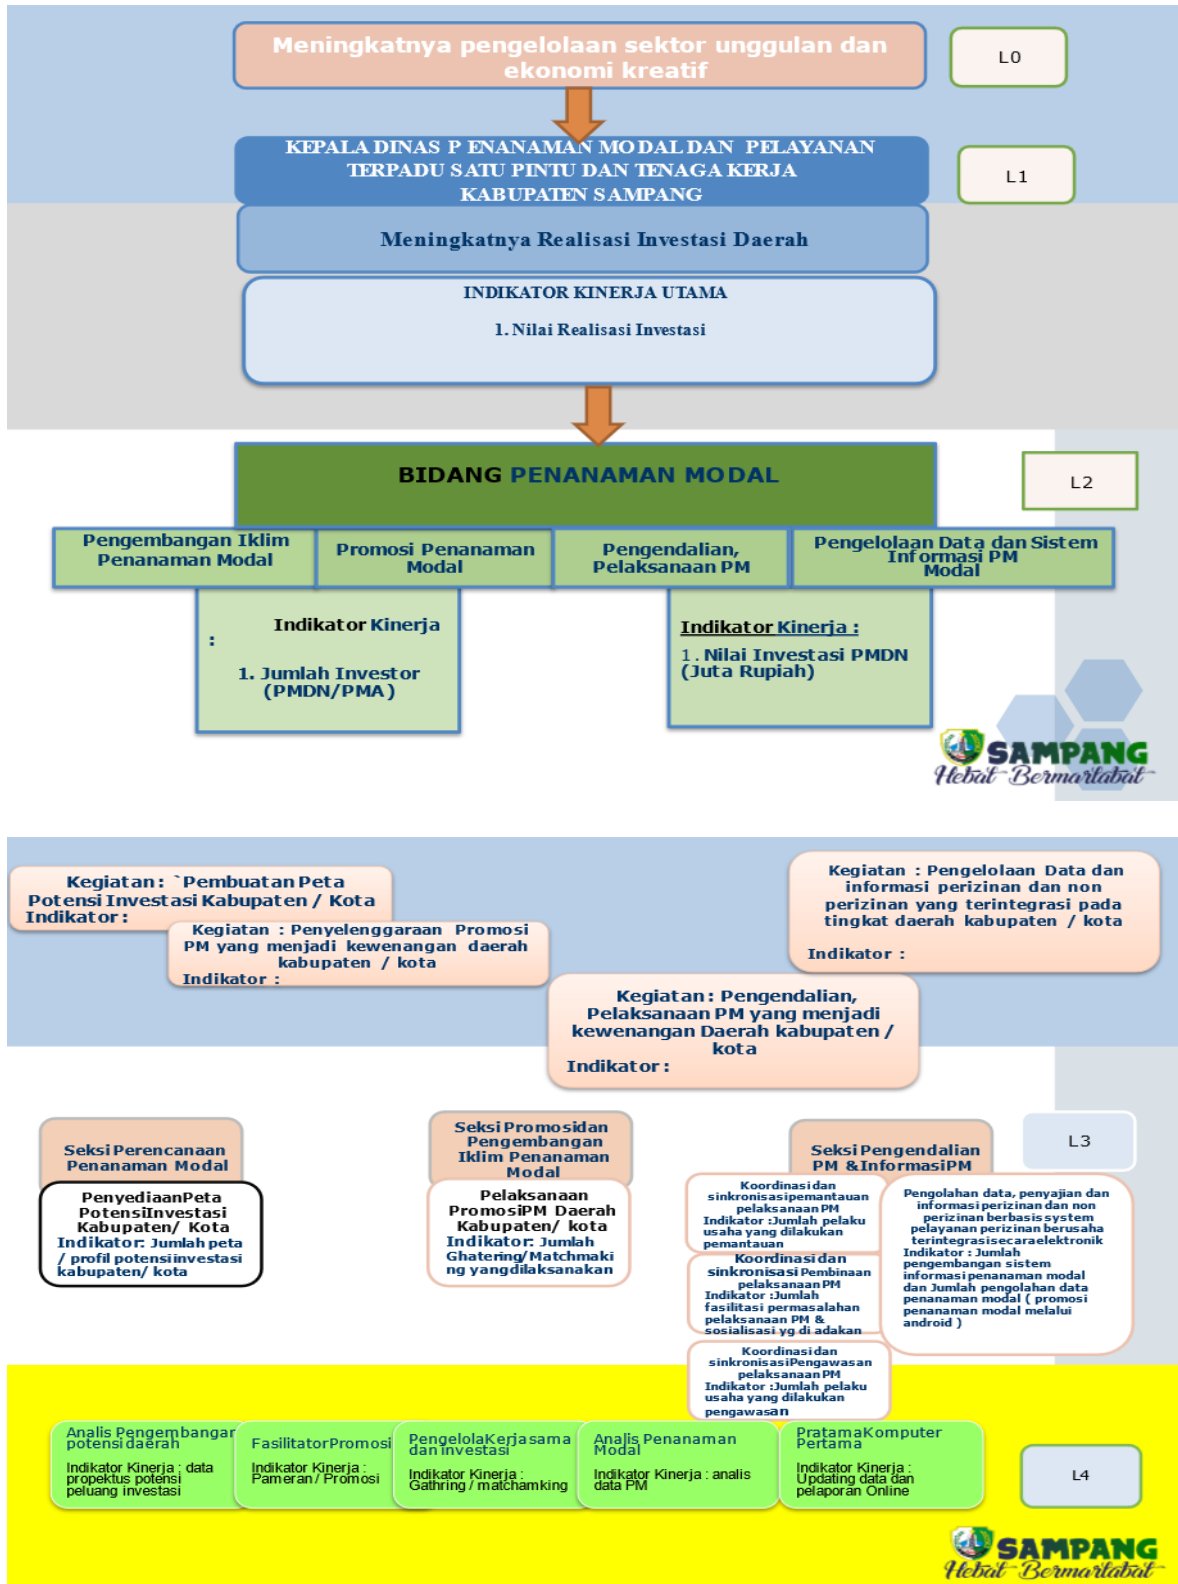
Meningkatnya pengelolaan sektor unggulan dan ekonomi kreatif

L0

KEPALA DINAS P ENANAMAN MODAL DAN PELAYANAN TERPADU SATU PINTU DAN TENAGA KERJA KABUPATEN SAMPANG

L1

Meningkatnya Realisasi Investasi Daerah

INDIKATOR KINERJA UTAMA

1. Nilai Realisasi Investasi

BIDANG PENANAMAN MODAL

L2

Pengembangan Iklim Penanaman Modal

Promosi Penanaman Modal

Pengendalian, Pelaksanaan PM

Pengelolaan Data dan Sistem Informasi PM Modal

Indikator Kinerja :

1. Jumlah Investor (PMDN/PMA)

Indikator Kinerja :

1. Nilai Investasi PMDN (Juta Rupiah)

SAMPANG
Hebat Bermartabat

Kegiatan : `Pembuatan Peta Potensi Investasi Kabupaten / Kota
Indikator :

Kegiatan : Penyelenggaraan Promosi PM yang menjadi kewenangan daerah kabupaten / kota
Indikator :

Kegiatan : Pengelolaan Data dan informasi perizinan dan non perizinan yang terintegrasi pada tingkat daerah kabupaten / kota

Indikator :

Kegiatan : Pengendalian, Pelaksanaan PM yang menjadi kewenangan Daerah kabupaten / kota
Indikator :

Seksi Perencanaan Penanaman Modal

PenyediaanPeta PotensiInvestasi Kabupaten/ Kota
Indikator: Jumlah peta / profil potensiinvestasi kabupaten/ kota

Seksi Promosidan Pengembangan Iklim Penanaman Modal

Pelaksanaan PromosiPM Daerah Kabupaten/ kota
Indikator: Jumlah Ghatering/Matchmaking yangdilaksanakan

Seksi Pengendalian PM &InformasiPM

L3

Koordinasidan sinkronisasipemantauan pelaksanaan PM
Indikator :Jumlah pelaku usaha yang dilakukan pemantauan

Koordinasidan sinkronisasi Pembinaan pelaksanaan PM
Indikator :Jumlah fasilitasi permasalahan pelaksanaan PM & sosialisasi yg di adakan

Koordinasidan sinkronisasiPengawasan pelaksanaan PM
Indikator :Jumlah pelaku usaha yang dilakukan pengawasan

Pengolahan data, penyajian dan informasi perizinan dan non perizinan berbasis system pelayanan perizinan berusaha terintegrasisecaraelektronik
Indikator : Jumlah pengembangan sistem informasi penanaman modal dan Jumlah pengolahan data penanaman modal ( promosi penanaman modal melalui android )

Analis Pengembangan potensi daerah
Indikator Kinerja : data propektus potensi peluang investasi

FasilitatorPromosi
Indikator Kinerja : Pameran / Promosi

PengelolaKerjasama dan investasi
Indikator Kinerja : Gathring / matchamking

Analis Penanaman Modal
Indikator Kinerja : analis data PM

PratamaKomputer Pertama
Indikator Kinerja : Updating data dan pelaporan Online

L4

SAMPANG
Hebat Bermartabat